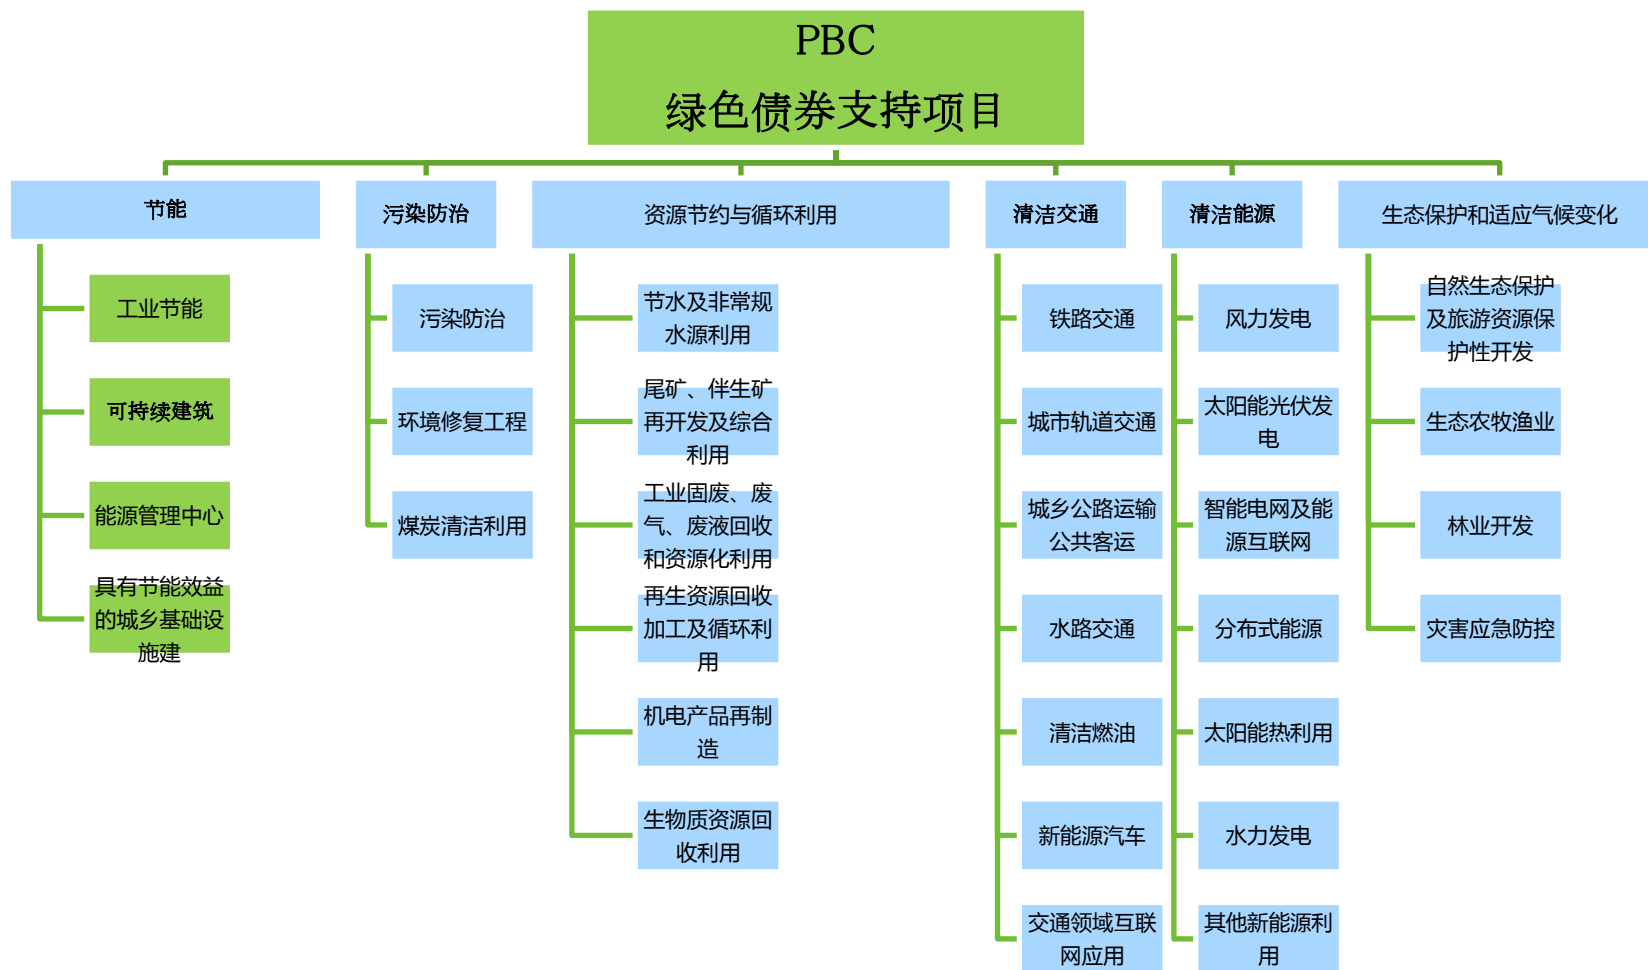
PBC
绿色债券支持项目

节能
工业节能
可持续建筑
能源管理中心
具有节能效益的城乡基础设施建

污染防治
污染防治
环境修复工程
煤炭清洁利用

资源节约与循环利用
节水及非常规水源利用
尾矿、伴生矿再开发及综合利用
工业固废、废气、废液回收和资源化利用
再生资源回收加工及循环利用
机电产品再制造
生物质资源回收利用

清洁交通
铁路交通
城市轨道交通
城乡公路运输公共客运
水路交通
清洁燃油
新能源汽车
交通领域互联网应用

清洁能源
风力发电
太阳能光伏发电
智能电网及能源互联网
分布式能源
太阳能热利用
水力发电
其他新能源利用

生态保护和适应气候变化
自然生态保护及旅游资源保护性开发
生态农牧渔业
林业开发
灾害应急防控